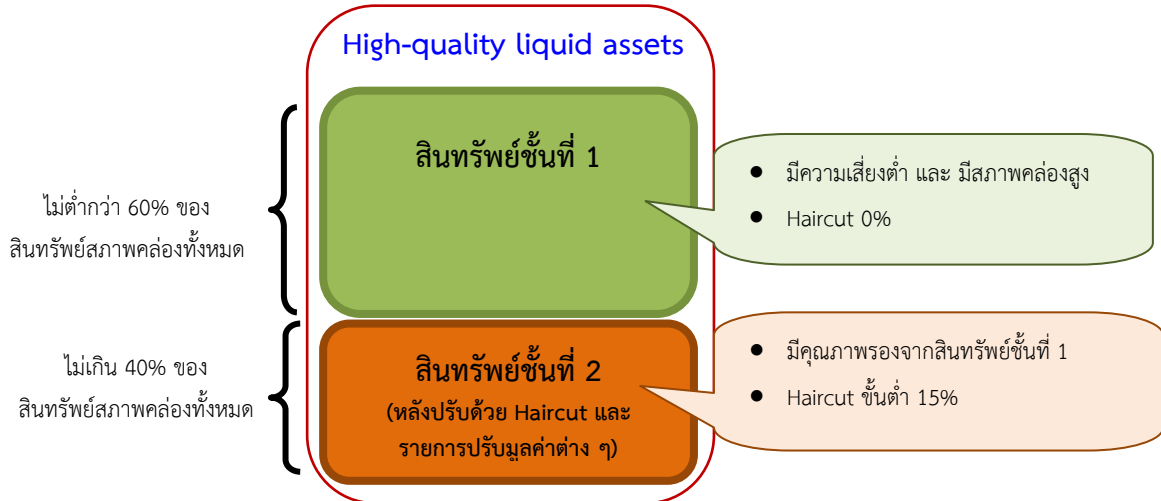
High-quality liquid assets

ไม่ต่ำกว่า 60% ของ
สินทรัพย์สภาพคล่องทั้งหมด

สินทรัพย์ชั้นที่ 1

มีความเสี่ยงต่ำ และ มีสภาพคล่องสูง
Haircut 0%

ไม่เกิน 40% ของ
สินทรัพย์สภาพคล่องทั้งหมด

สินทรัพย์ชั้นที่ 2
(หลังปรับด้วย Haircut และรายการปรับมูลค่าต่าง ๆ)

มีคุณภาพรองจากสินทรัพย์ชั้นที่ 1
Haircut ขั้นต่ำ 15%